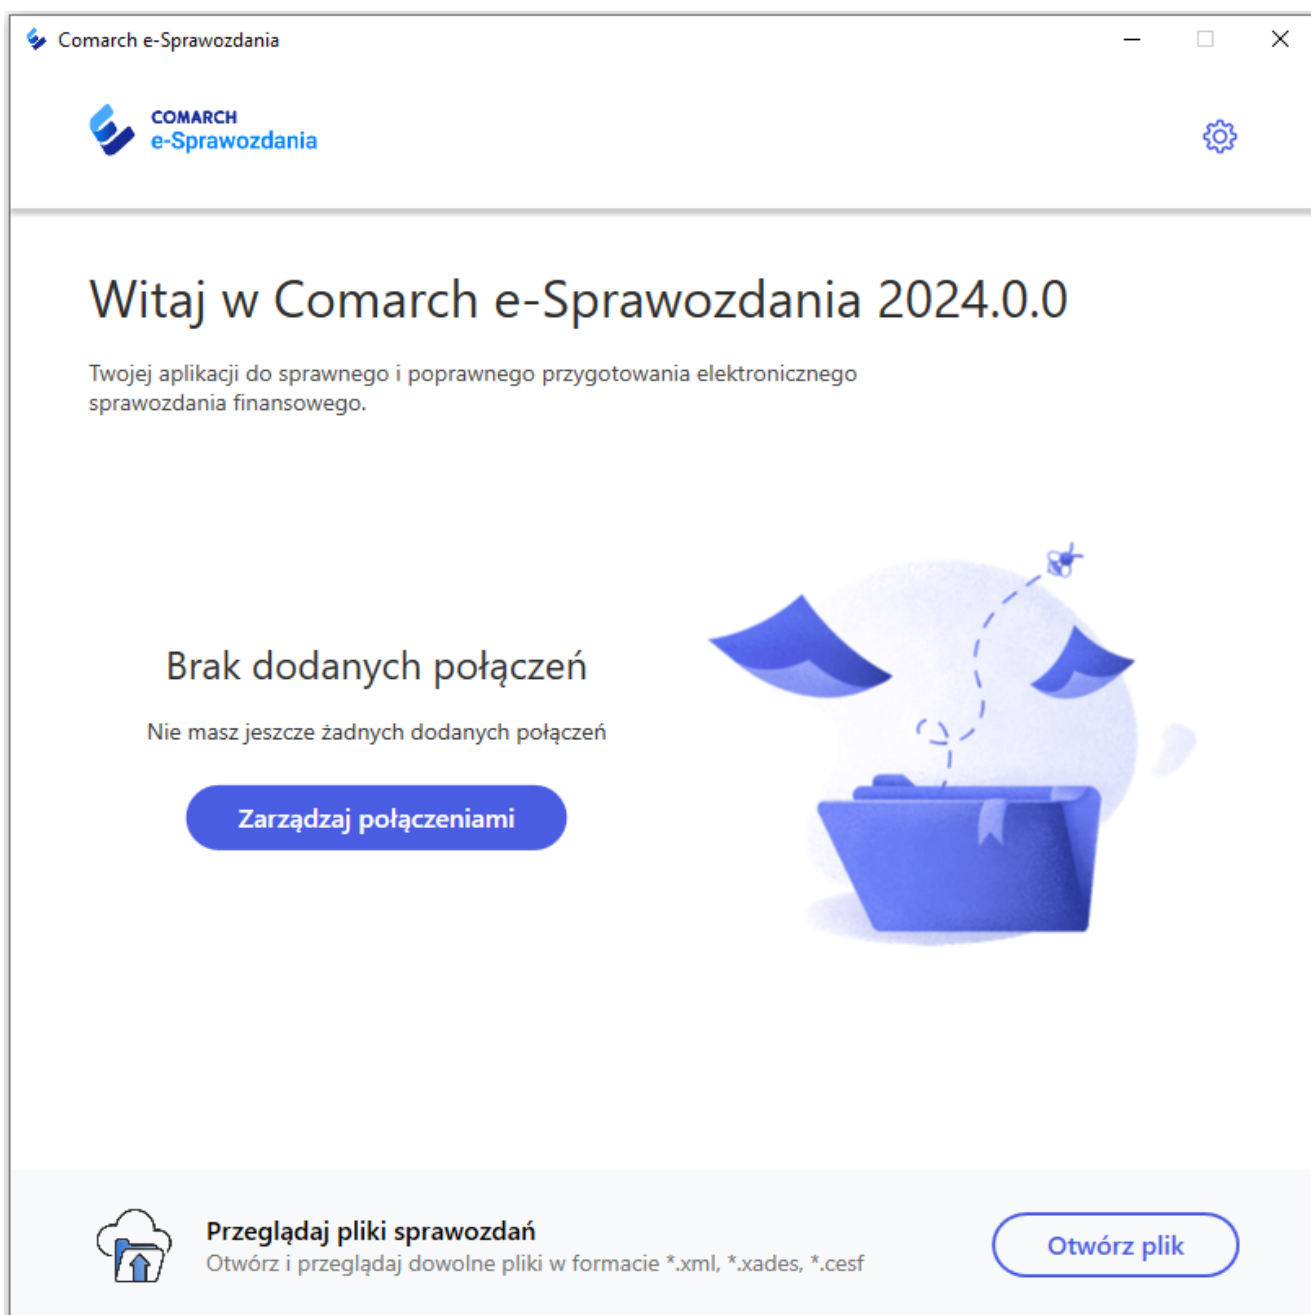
Comarch e-Sprawozdania

COMARCH
e-Sprawozdania

Witaj w Comarch e-Sprawozdania 2024.0.0

Twojej aplikacji do sprawnego i poprawnego przygotowania elektronicznego sprawozdania finansowego.

Brak dodanych połączeń

Nie masz jeszcze żadnych dodanych połączeń

Zarządzaj połączeniami

Przeglądaj pliki sprawozdań
Otwórz i przeglądaj dowolne pliki w formacie *.xml, *.xades, *.cesf

Otwórz plik